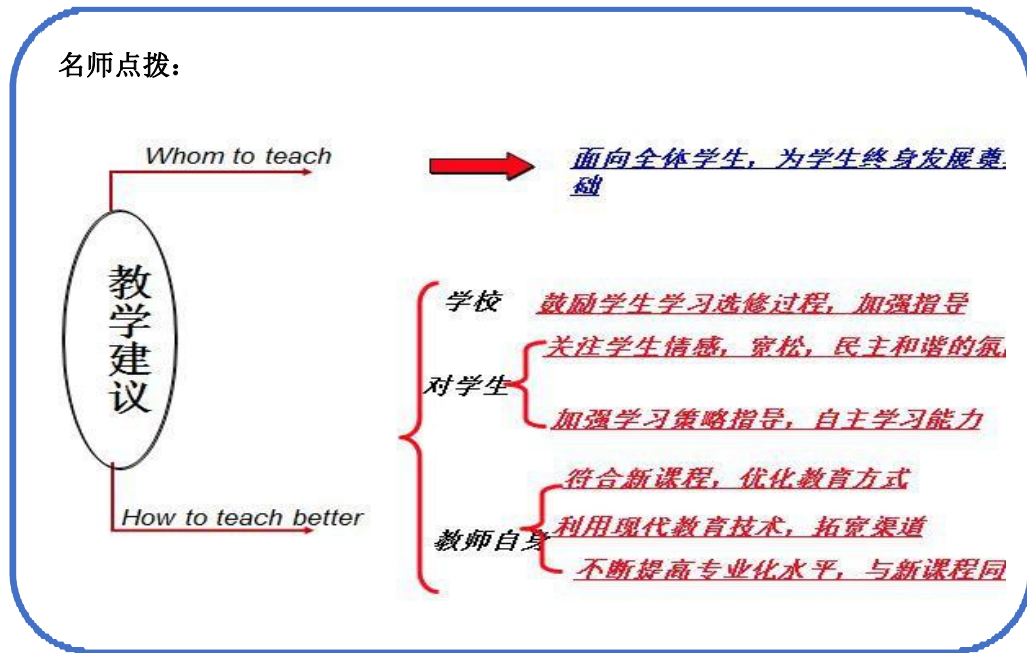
名师点拨：

Whom to teach

面向全体学生，为学生终身发展奠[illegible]础

教学建议

How to teach better

学校 鼓励学生学习选修过程，加强指导

对学生 关注学生情感，宽松，民主和谐的氛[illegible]

加强学习策略指导，自主学习能力

教师自身 符合新课程，优化教育方式

利用现代教育技术，拓宽渠道

不断提高专业化水平，与新课程同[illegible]